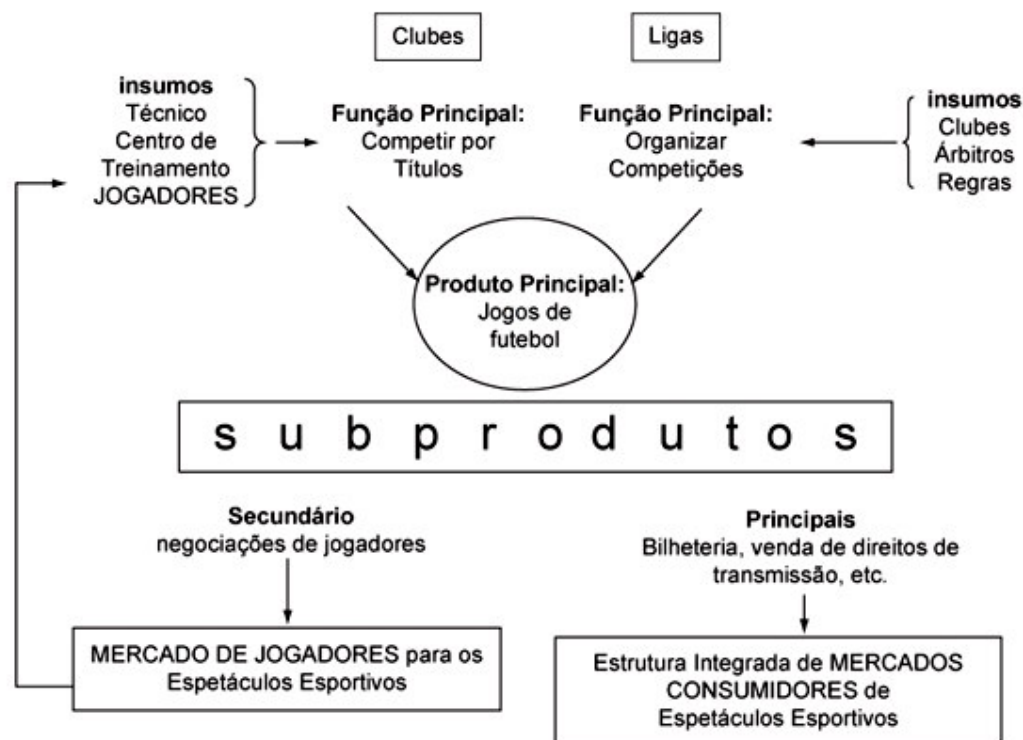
Clubes

Ligas

insumos
Técnico
Centro de Treinamento
JOGADORES

Função Principal:
Competir por Títulos

Função Principal:
Organizar Competições

insumos
Clubes
Árbitros
Regras

Produto Principal:
Jogos de futebol

s u b p r o d u t o s

Secundário
negociações de jogadores

Principais
Bilheteria, venda de direitos de transmissão, etc.

MERCADO DE JOGADORES para os Espetáculos Esportivos

Estrutura Integrada de MERCADOS CONSUMIDORES de Espetáculos Esportivos